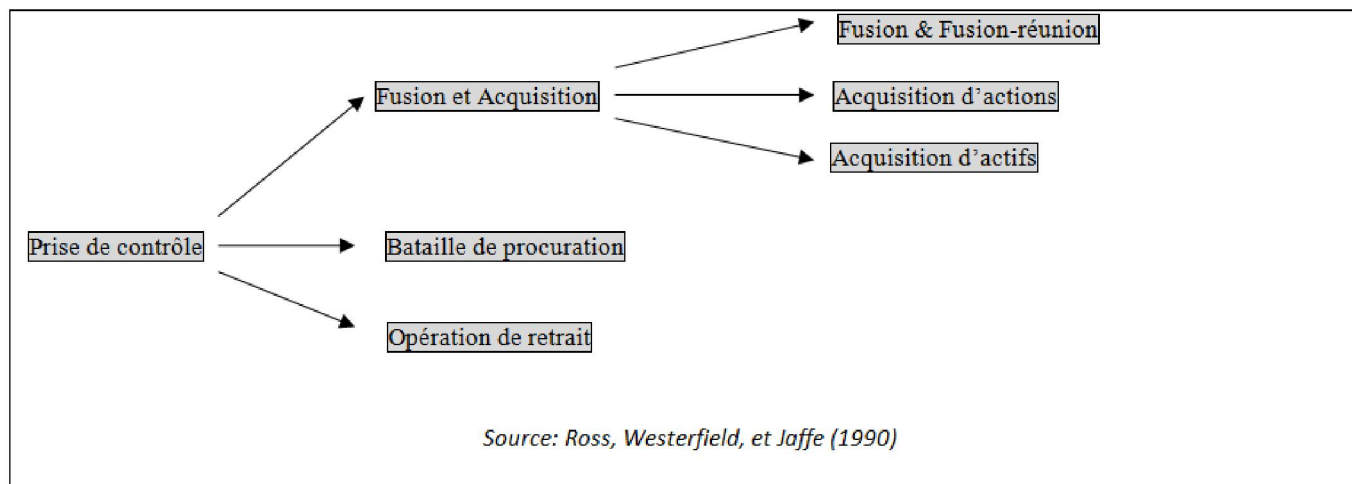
Fusion & Fusion-réunion

Fusion et Acquisition

Acquisition d’actions

Acquisition d’actifs

Prise de contrôle

Bataille de procuration

Opération de retrait

Source: Ross, Westerfield, et Jaffe (1990)